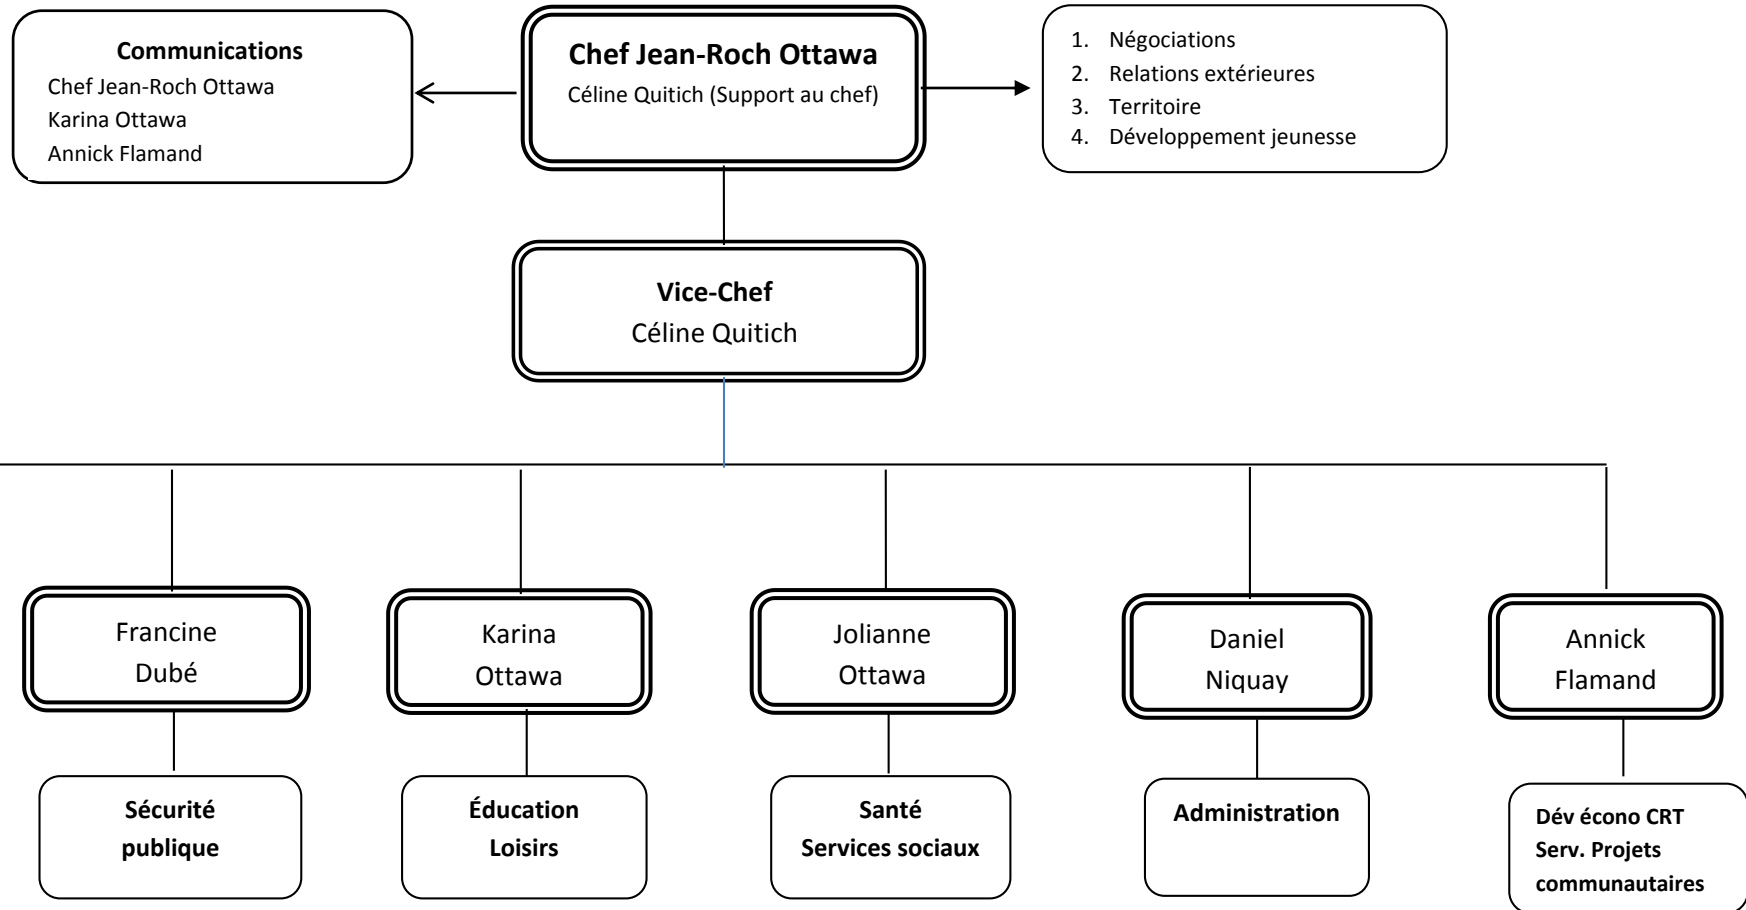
Communications
Chef Jean-Roch Ottawa
Karina Ottawa
Annick Flamand

Chef Jean-Roch Ottawa
Céline Quitich (Support au chef)

1. Négociations
2. Relations extérieures
3. Territoire
4. Développement jeunesse

Vice-Chef
Céline Quitich

Francine Dubé

Sécurité publique

Karina Ottawa

Éducation Loisirs

Jolianne Ottawa

Santé Services sociaux

Daniel Niquay

Administration

Annick Flamand

Dév écono CRT
Serv. Projets communautaires